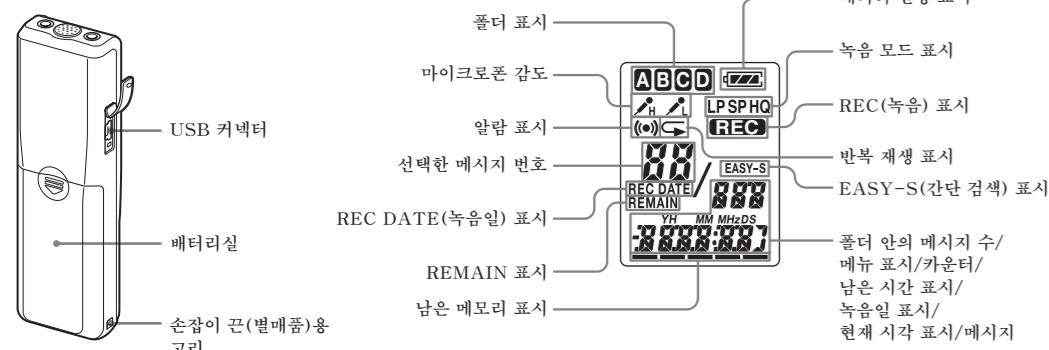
USB 커넥터

배터리실

손잡이 끈(별매품)용 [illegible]

폴더 표시

마이크로폰 감도

알람 표시

선택한 메시지 번호

REC DATE(녹음일) 표시

REMAIN 표시

남은 메모리 표시

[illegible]

녹음 모드 표시

REC(녹음) 표시

반복 재생 표시

EASY-S(간단 검색) 표시

폴더 안의 메시지 수/ 메뉴 표시/카운터/ 남은 시간 표시/ 녹음일 표시/ 현재 시각 표시/메시지

A B C D

H L

LP SP HQ

REC

EASY-S

REC DATE

REMAIN

YH MM MHzDS